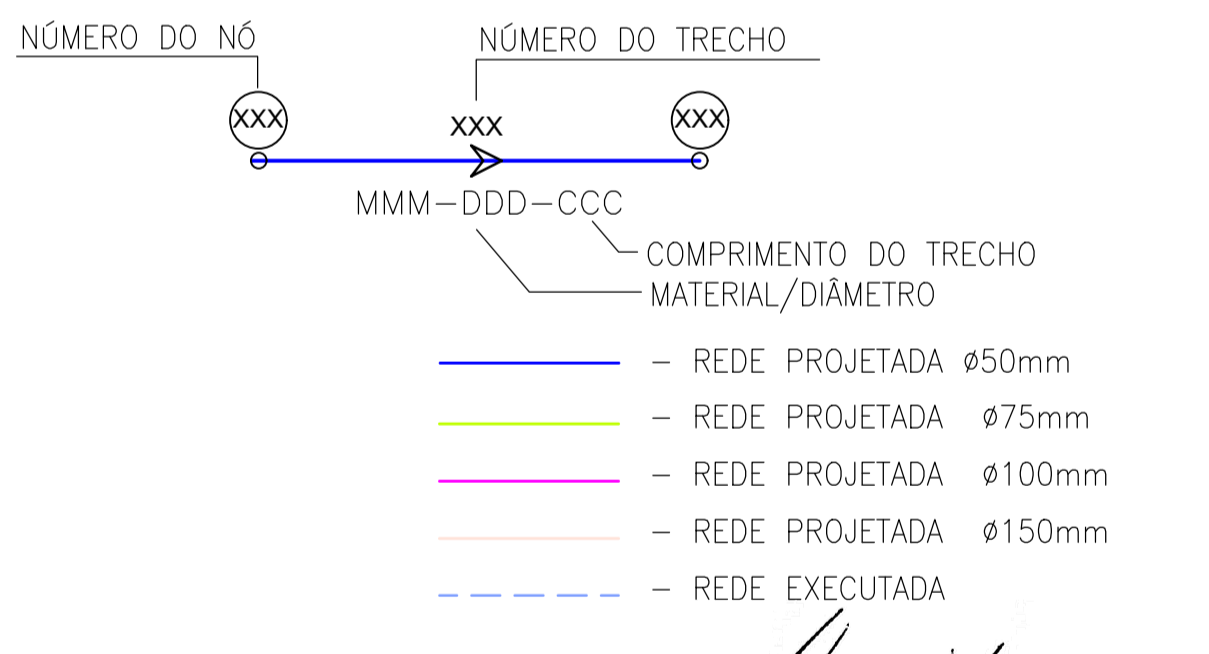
NÚMERO DO NÓ

NÚMERO DO TRECHO

XXX

XXX

XXX

MMM–DDD–CCC

COMPRIMENTO DO TRECHO

MATERIAL/DIÂMETRO

– REDE PROJETADA ø50mm

– REDE PROJETADA ø75mm

– REDE PROJETADA ø100mm

– REDE PROJETADA ø150mm

– REDE EXECUTADA

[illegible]